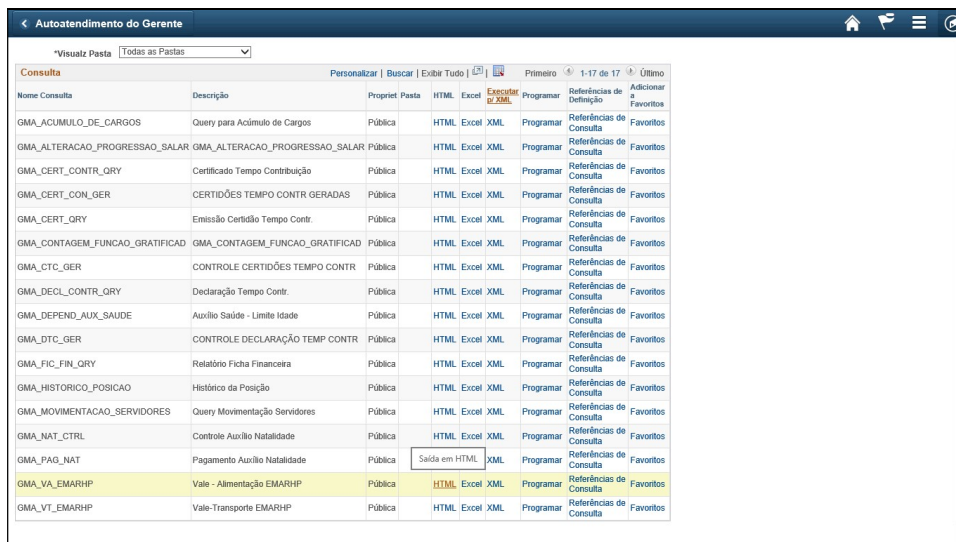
Autoatendimento do Gerente

*Visualz Pasta Todas as Pastas

Consulta Personalizar | Buscar | Exibir Tudo | Primeiro 1-17 de 17 Último

| Nome Consulta | Descrição | Propriet | Pasta | HTML | Excel | Executar p/ XML | Programar | Referências de Definição | Adicionar a Favoritos |
|---|---|---|---|---|---|---|---|---|---|
| GMA_ACUMULO_DE_CARGOS | Query para Acúmulo de Cargos | Pública | | HTML | Excel | XML | Programar | Referências de Consulta | Favoritos |
| GMA_ALTERACAO_PROGRESSAO_SALAR | GMA_ALTERACAO_PROGRESSAO_SALAR | Pública | | HTML | Excel | XML | Programar | Referências de Consulta | Favoritos |
| GMA_CERT_CONTR_QRY | Certificado Tempo Contribuição | Pública | | HTML | Excel | XML | Programar | Referências de Consulta | Favoritos |
| GMA_CERT_CON_GER | CERTIDÕES TEMPO CONTR GERADAS | Pública | | HTML | Excel | XML | Programar | Referências de Consulta | Favoritos |
| GMA_CERT_QRY | Emissão Certidão Tempo Contr. | Pública | | HTML | Excel | XML | Programar | Referências de Consulta | Favoritos |
| GMA_CONTAGEM_FUNCAO_GRATIFICAD | GMA_CONTAGEM_FUNCAO_GRATIFICAD | Pública | | HTML | Excel | XML | Programar | Referências de Consulta | Favoritos |
| GMA_CTC_GER | CONTROLE CERTIDÕES TEMPO CONTR | Pública | | HTML | Excel | XML | Programar | Referências de Consulta | Favoritos |
| GMA_DECL_CONTR_QRY | Declaração Tempo Contr. | Pública | | HTML | Excel | XML | Programar | Referências de Consulta | Favoritos |
| GMA_DEPEND_AUX_SAUDE | Auxílio Saúde - Limite Idade | Pública | | HTML | Excel | XML | Programar | Referências de Consulta | Favoritos |
| GMA_DTC_GER | CONTROLE DECLARAÇÃO TEMP CONTR | Pública | | HTML | Excel | XML | Programar | Referências de Consulta | Favoritos |
| GMA_FIC_FIN_QRY | Relatório Ficha Financeira | Pública | | HTML | Excel | XML | Programar | Referências de Consulta | Favoritos |
| GMA_HISTORICO_POSICAO | Histórico da Posição | Pública | | HTML | Excel | XML | Programar | Referências de Consulta | Favoritos |
| GMA_MOVIMENTACAO_SERVIDORES | Query Movimentação Servidores | Pública | | HTML | Excel | XML | Programar | Referências de Consulta | Favoritos |
| GMA_NAT_CTRL | Controle Auxílio Natalidade | Pública | | HTML | Excel | XML | Programar | Referências de Consulta | Favoritos |
| GMA_PAG_NAT | Pagamento Auxílio Natalidade | Pública | | Saída em HTML | | XML | Programar | Referências de Consulta | Favoritos |
| GMA_VA_EMARHP | Vale - Alimentação EMARHP | Pública | | HTML | Excel | XML | Programar | Referências de Consulta | Favoritos |
| GMA_VT_EMARHP | Vale-Transporte EMARHP | Pública | | HTML | Excel | XML | Programar | Referências de Consulta | Favoritos |